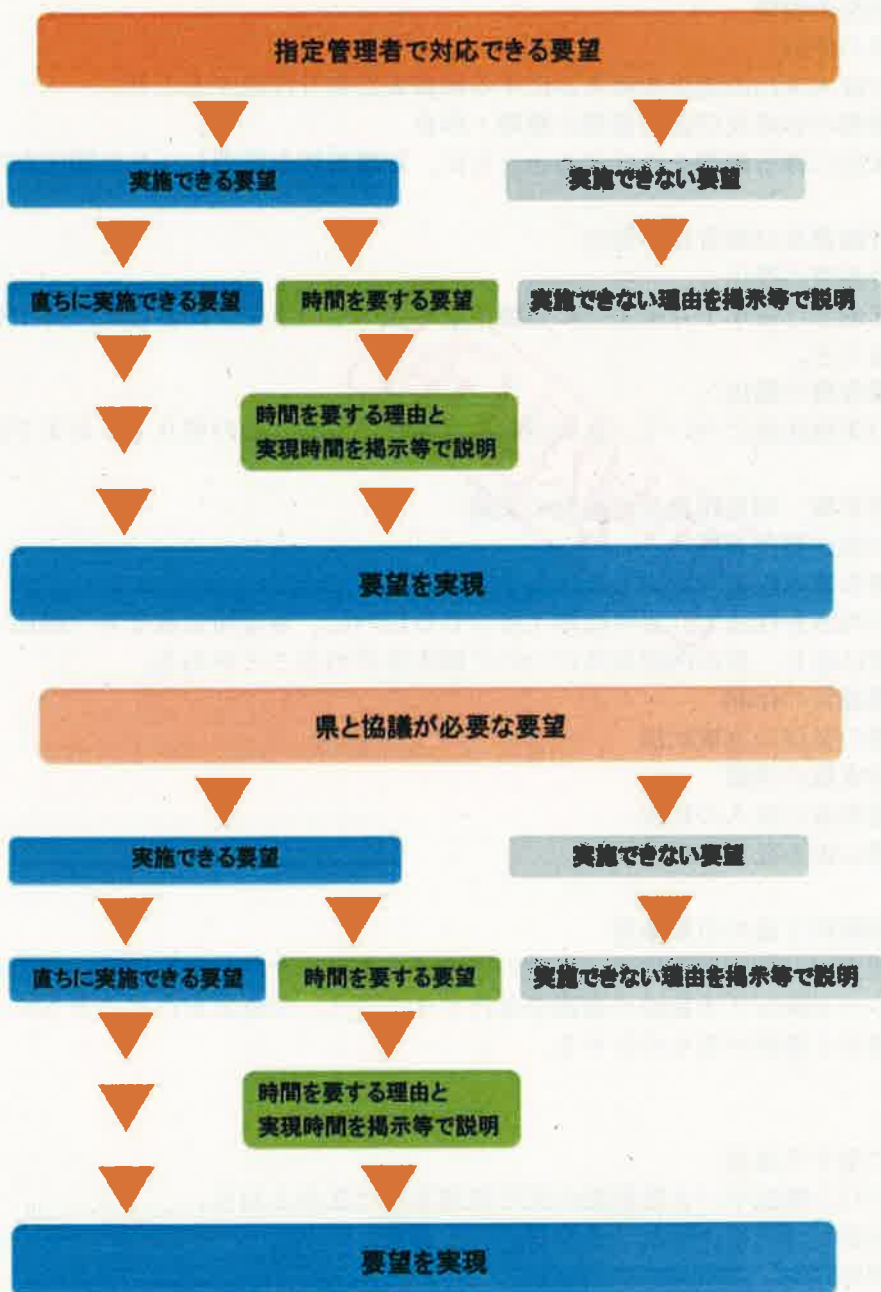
指定管理者で対応できる要望

実施できる要望

実施できない要望

直ちに実施できる要望

時間を要する要望

実施できない理由を掲示等で説明

時間を要する理由と
実現時間を掲示等で説明

要望を実現

県と協議が必要な要望

実施できる要望

実施できない要望

直ちに実施できる要望

時間を要する要望

実施できない理由を掲示等で説明

時間を要する理由と
実現時間を掲示等で説明

要望を実現